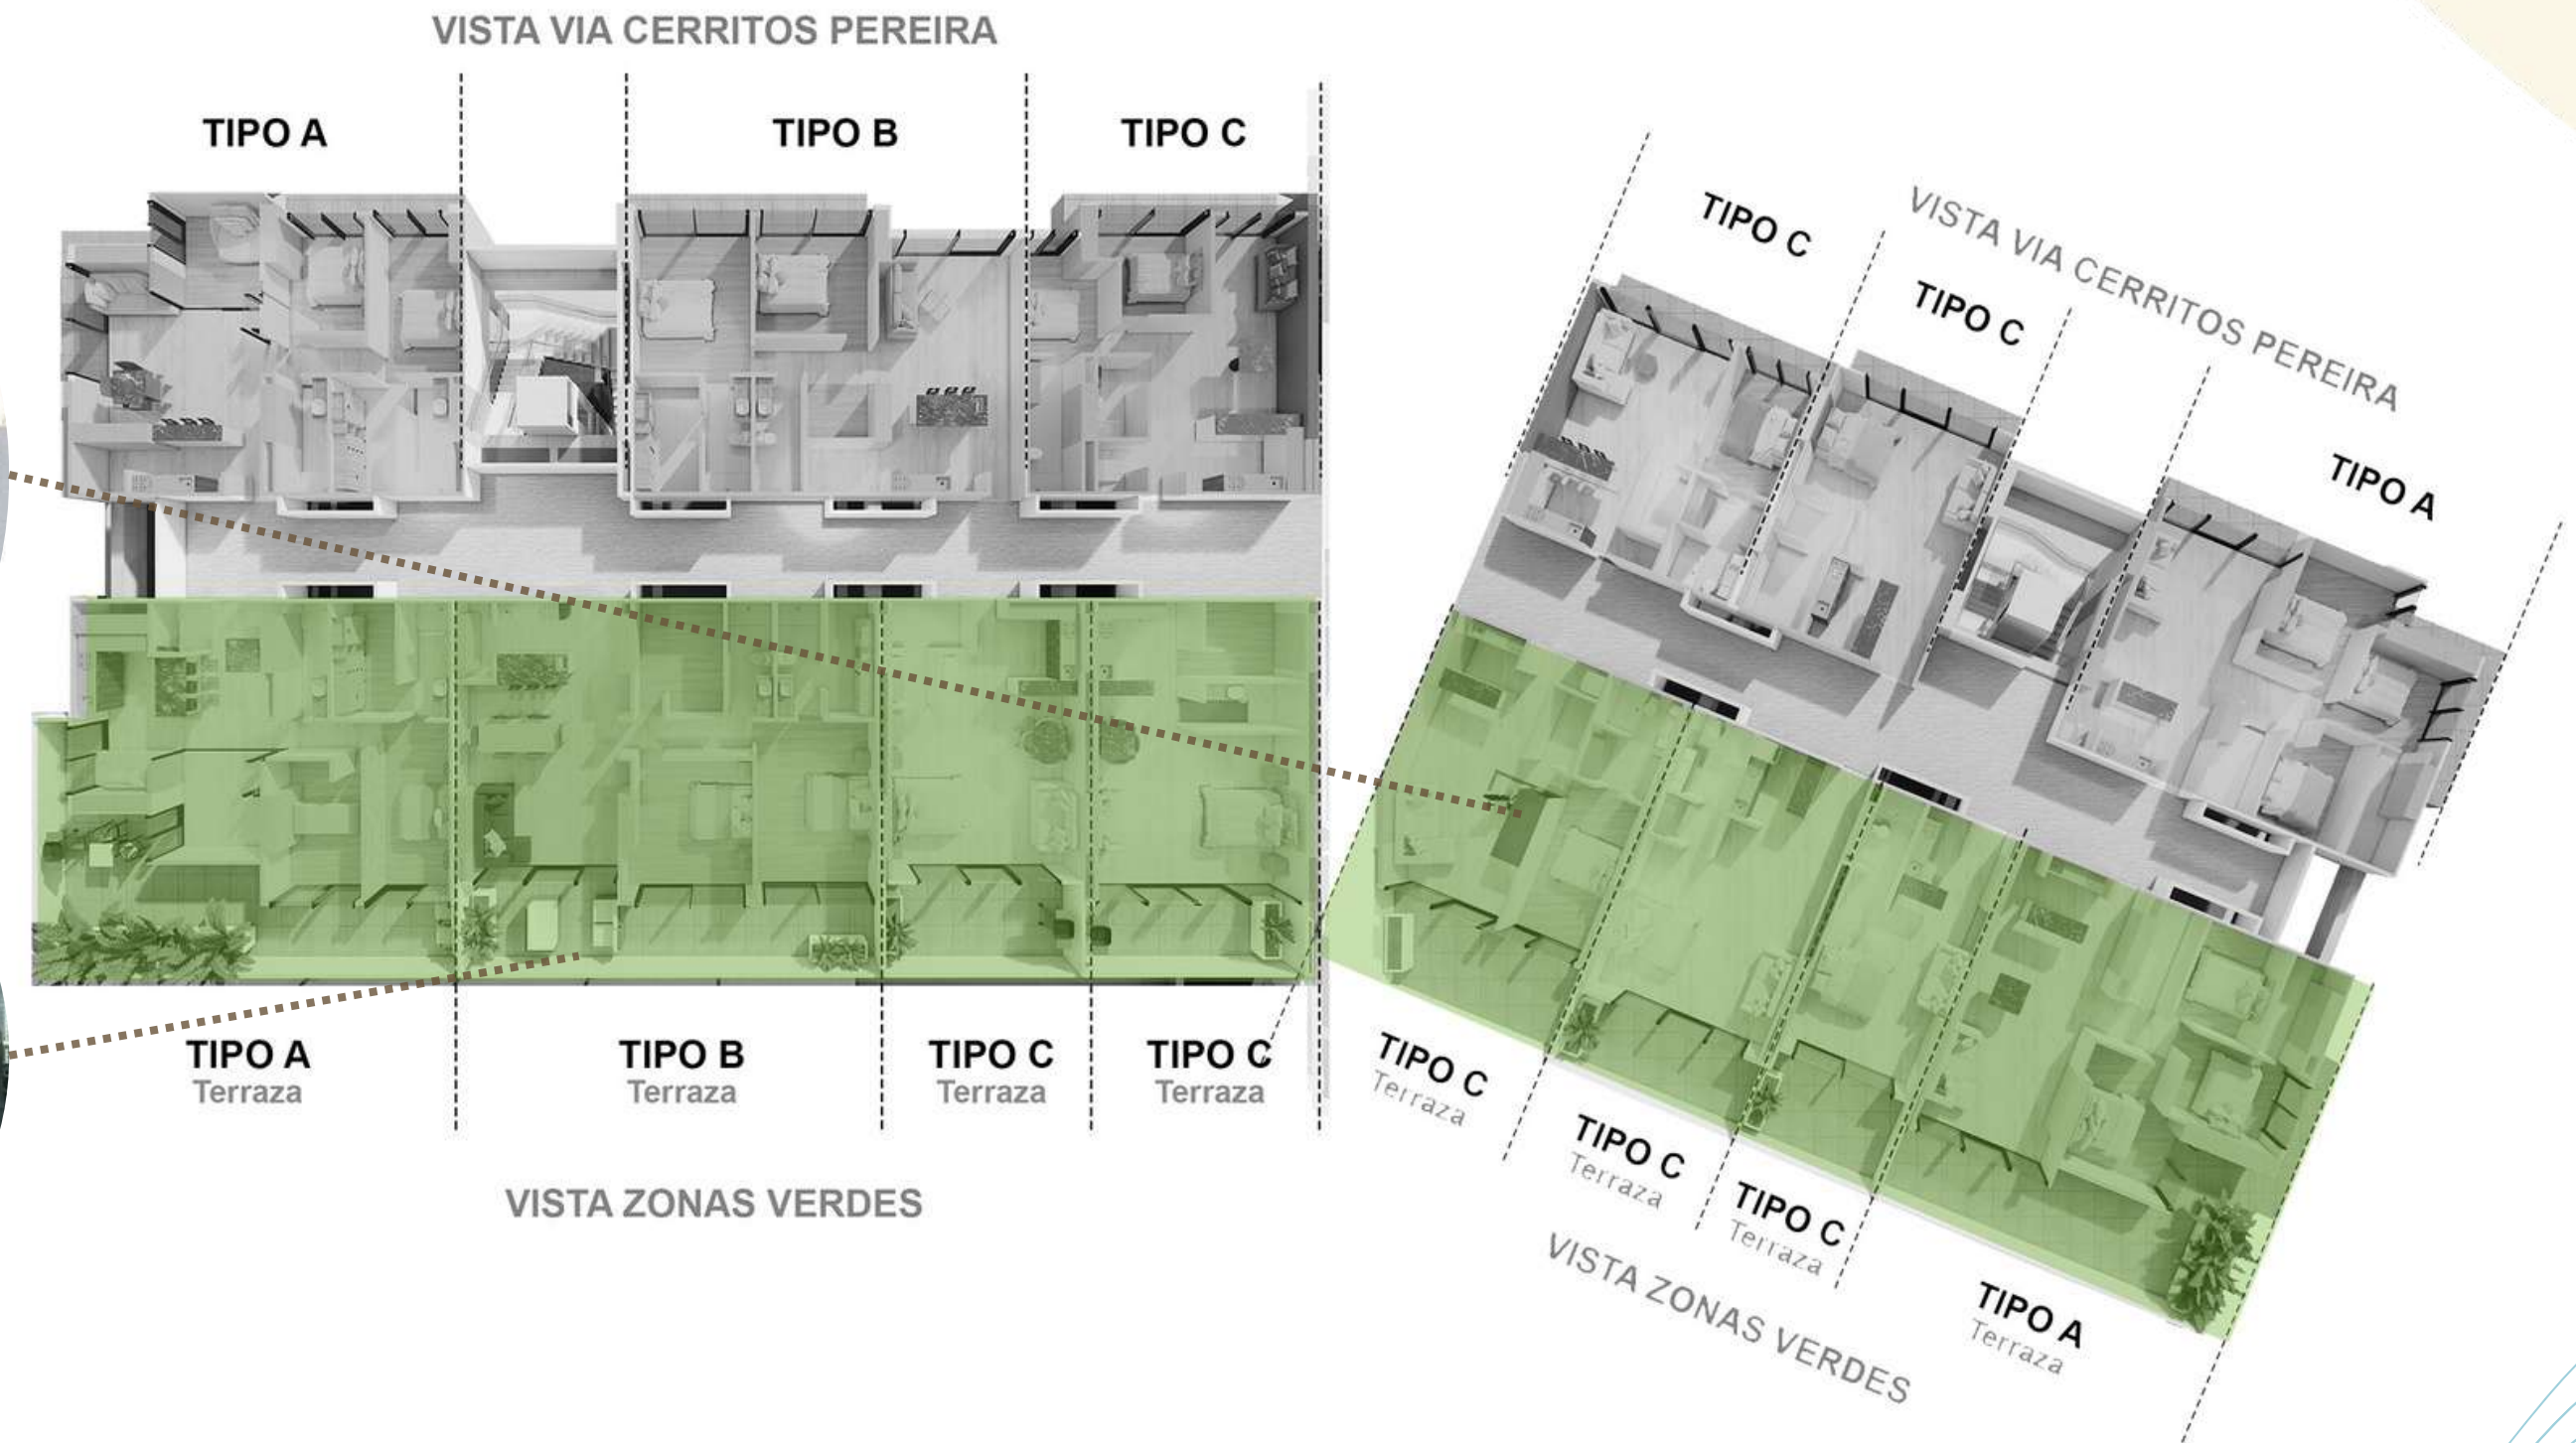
VISTA VIA CERRITOS PEREIRA

TIPO A

TIPO B

TIPO C

TIPO A
Terraza

TIPO B
Terraza

TIPO C
Terraza

TIPO C
Terraza

VISTA ZONAS VERDES

TIPO C

VISTA VIA CERRITOS PEREIRA

TIPO C

TIPO A

TIPO C
Terraza

TIPO C
Terraza

TIPO C
Terraza

TIPO A
Terraza

VISTA ZONAS VERDES